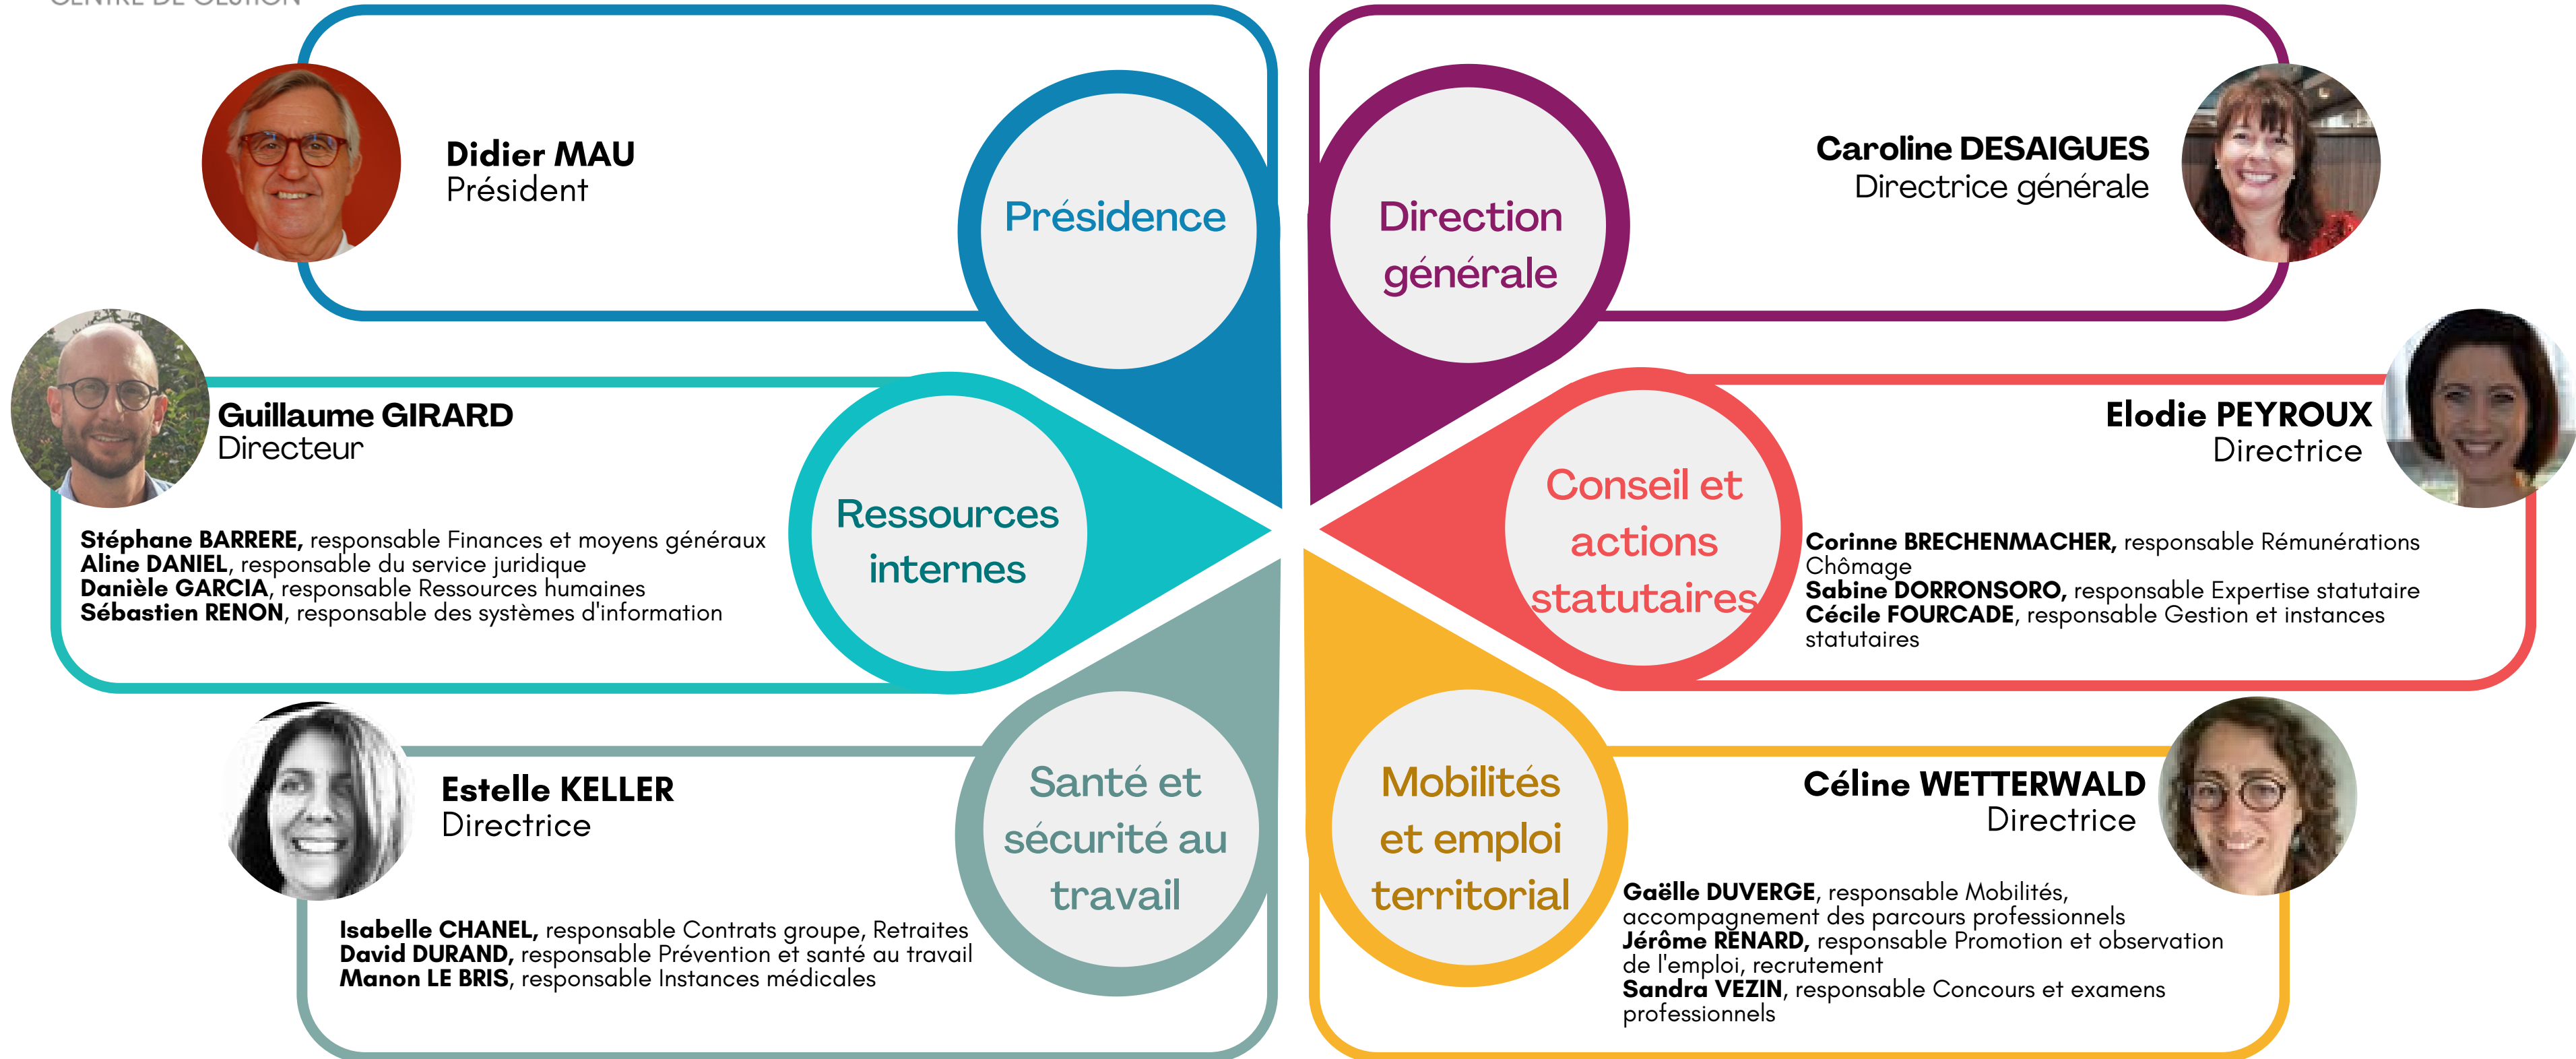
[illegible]

Didier MAU
Président

Présidence

Direction générale

Caroline DESAIGUES
Directrice générale

Guillaume GIRARD
Directeur

Ressources internes

Stéphane BARRERE, responsable Finances et moyens généraux
Aline DANIEL, responsable du service juridique
Danièle GARCIA, responsable Ressources humaines
Sébastien RENON, responsable des systèmes d'information

Conseil et actions statutaires

Elodie PEYROUX
Directrice

Corinne BRECHENMACHER, responsable Rémunérations Chômage
Sabine DORRONSORO, responsable Expertise statutaire
Cécile FOURCADE, responsable Gestion et instances statutaires

Estelle KELLER
Directrice

Santé et sécurité au travail

Isabelle CHANEL, responsable Contrats groupe, Retraites
David DURAND, responsable Prévention et santé au travail
Manon LE BRIS, responsable Instances médicales

Mobilités et emploi territorial

Céline WETTERWALD
Directrice

Gaëlle DUVERGE, responsable Mobilités, accompagnement des parcours professionnels
Jérôme RENARD, responsable Promotion et observation de l'emploi, recrutement
Sandra VEZIN, responsable Concours et examens professionnels